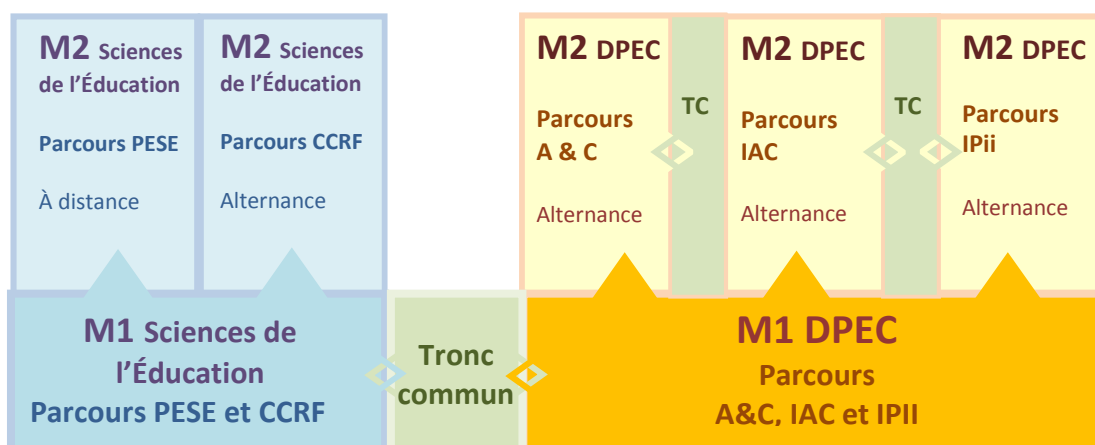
M2 Sciences de l'Éducation

Parcours PESE

À distance

M2 Sciences de l'Éducation

Parcours CCRF

Alternance

M2 DPEC

Parcours A & C

Alternance

TC

M2 DPEC

Parcours IAC

Alternance

TC

M2 DPEC

Parcours IPii

Alternance

M1 Sciences de l'Éducation
Parcours PESE et CCRF

Tronc commun

M1 DPEC
Parcours
A&C, IAC et IPII